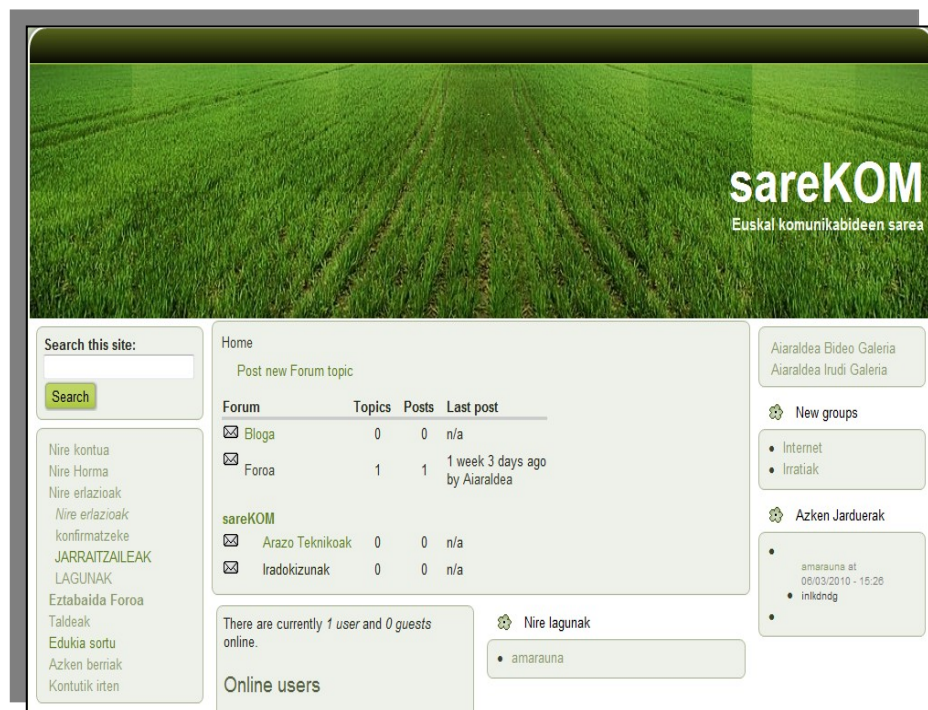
sareKOM
Euskal komunikabideen sarea

Search this site:

Search

Nire kontua
Nire Horma
Nire erlazioak
Nire erlazioak
konfirmatzeke
JARRAITZAILEAK
LAGUNAK
Eztabaida Foroa
Taldeak
Edukia sortu
Azken berriak
Kontutik irten

Home

Post new Forum topic

| Forum | Topics | Posts | Last post |
|---|---|---|---|
| Bloga | 0 | 0 | n/a |
| Foroa | 1 | 1 | 1 week 3 days ago by Aiaraldea |

sareKOM

| | | | |
|---|---|---|---|
| Arazo Teknikoak | 0 | 0 | n/a |
| Iradokizunak | 0 | 0 | n/a |

There are currently 1 user and 0 guests online.

Online users

Nire lagunak

• amarauna

Aiaraldea Bideo Galeria
Aiaraldea Irudi Galeria

New groups

• Internet
• Irratiak

Azken Jarduerak

•
amarauna at 06/03/2010 - 15:26
• inlkdndg
•